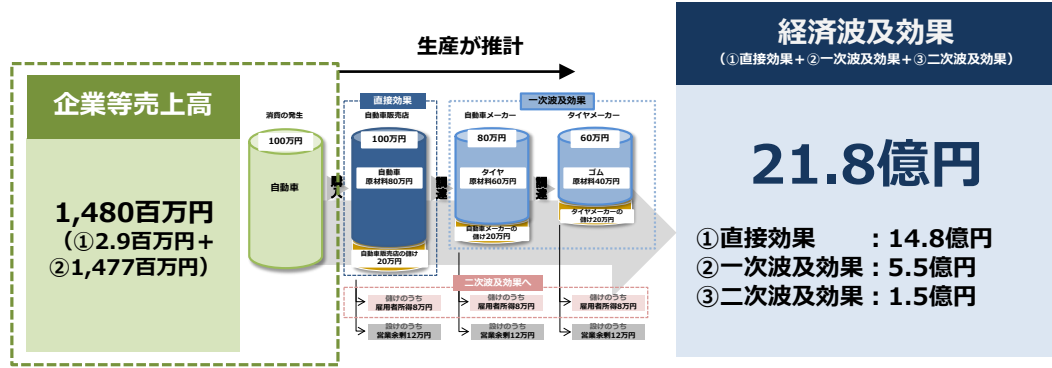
企業等売上高

1,480百万円
（①2.9百万円＋
②1,477百万円）

生産が推計

消費の発生
100万円
自動車

購入

直接効果
自動車販売店
100万円
自動車
原材料80万円
自動車販売店の儲け
20万円

調達

一次波及効果
自動車メーカー
80万円
タイヤ
原材料60万円
自動車メーカーの儲け20万円

調達

タイヤメーカー
60万円
ゴム
原材料40万円
タイヤメーカーの儲け20万円

二次波及効果へ

儲けのうち
雇用者所得8万円
儲けのうち
営業余剰12万円

儲けのうち
雇用者所得8万円
儲けのうち
営業余剰12万円

儲けのうち
雇用者所得8万円
儲けのうち
営業余剰12万円

経済波及効果
（①直接効果＋②一次波及効果＋③二次波及効果）

21.8億円

①直接効果　　：14.8億円
②一次波及効果：5.5億円
③二次波及効果：1.5億円